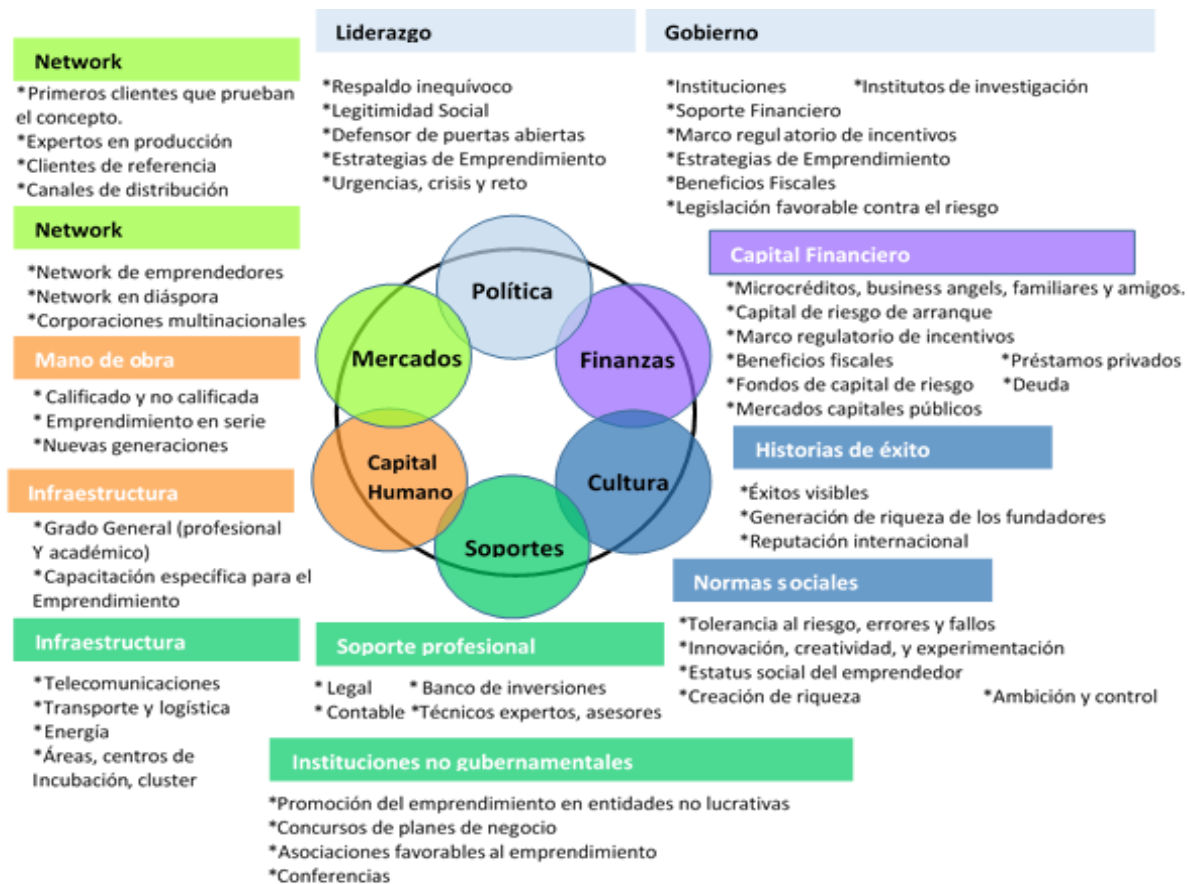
Liderazgo

*Respaldo inequívoco
*Legitimidad Social
*Defensor de puertas abiertas
*Estrategias de Emprendimiento
*Urgencias, crisis y reto

Gobierno

*Instituciones *Institutos de investigación
*Soporte Financiero
*Marco regulatorio de incentivos
*Estrategias de Emprendimiento
*Beneficios Fiscales
*Legislación favorable contra el riesgo

Network

*Primeros clientes que prueban el concepto.
*Expertos en producción
*Clientes de referencia
*Canales de distribución

Network

*Network de emprendedores
*Network en diáspora
*Corporaciones multinacionales

Mano de obra

* Calificado y no calificada
* Emprendimiento en serie
*Nuevas generaciones

Infraestructura

*Grado General (profesional Y académico)
*Capacitación específica para el Emprendimiento

Infraestructura

*Telecomunicaciones
*Transporte y logística
*Energía
*Áreas, centros de Incubación, cluster

Política

Mercados

Finanzas

Capital Humano

Cultura

Soportes

Capital Financiero

*Microcréditos, business angels, familiares y amigos.
*Capital de riesgo de arranque
*Marco regulatorio de incentivos
*Beneficios fiscales *Préstamos privados
*Fondos de capital de riesgo *Deuda
*Mercados capitales públicos

Historias de éxito

*Éxitos visibles
*Generación de riqueza de los fundadores
*Reputación internacional

Normas sociales

*Tolerancia al riesgo, errores y fallos
*Innovación, creatividad, y experimentación
*Estatus social del emprendedor
*Creación de riqueza *Ambición y control

Soporte profesional

* Legal * Banco de inversiones
* Contable *Técnicos expertos, asesores

Instituciones no gubernamentales

*Promoción del emprendimiento en entidades no lucrativas
*Concursos de planes de negocio
*Asociaciones favorables al emprendimiento
*Conferencias